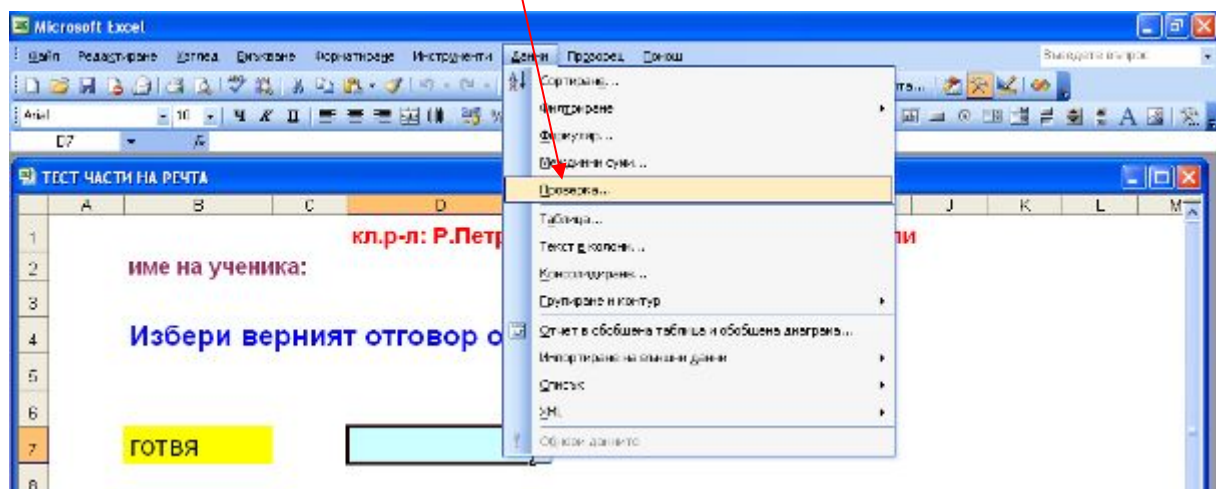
Microsoft Excel

Файл Редактиране Изглед Вмъкване Форматиране Инструменти Данни Прозорец Помощ

Въведете въпрос

Arial 10

D7 fx

ТЕСТ ЧАСТИ НА РЕЧТА

Сортиране...
Филтриране
Формуляр...
Междинни суми...
Проверка...
Таблица...
Текст в колони...
Консолидиране...
Групиране и контур
Отчет в обобщена таблица и обобщена диаграма...
Импортиране на външни данни
Списък
XML
Обнови данните

| | A | B | C | D | | J | K | L | M |
|---|---|---|---|---|---|---|---|---|---|
| 1 | | | | кл.р-л: Р.Петр | ли | | | | |
| 2 | | име на ученика: | | | | | | | |
| 3 | | | | | | | | | |
| 4 | | Избери верният отговор о | | | | | | | |
| 5 | | | | | | | | | |
| 6 | | | | | | | | | |
| 7 | | готвя | | | | | | | |
| 8 | | | | | | | | | |